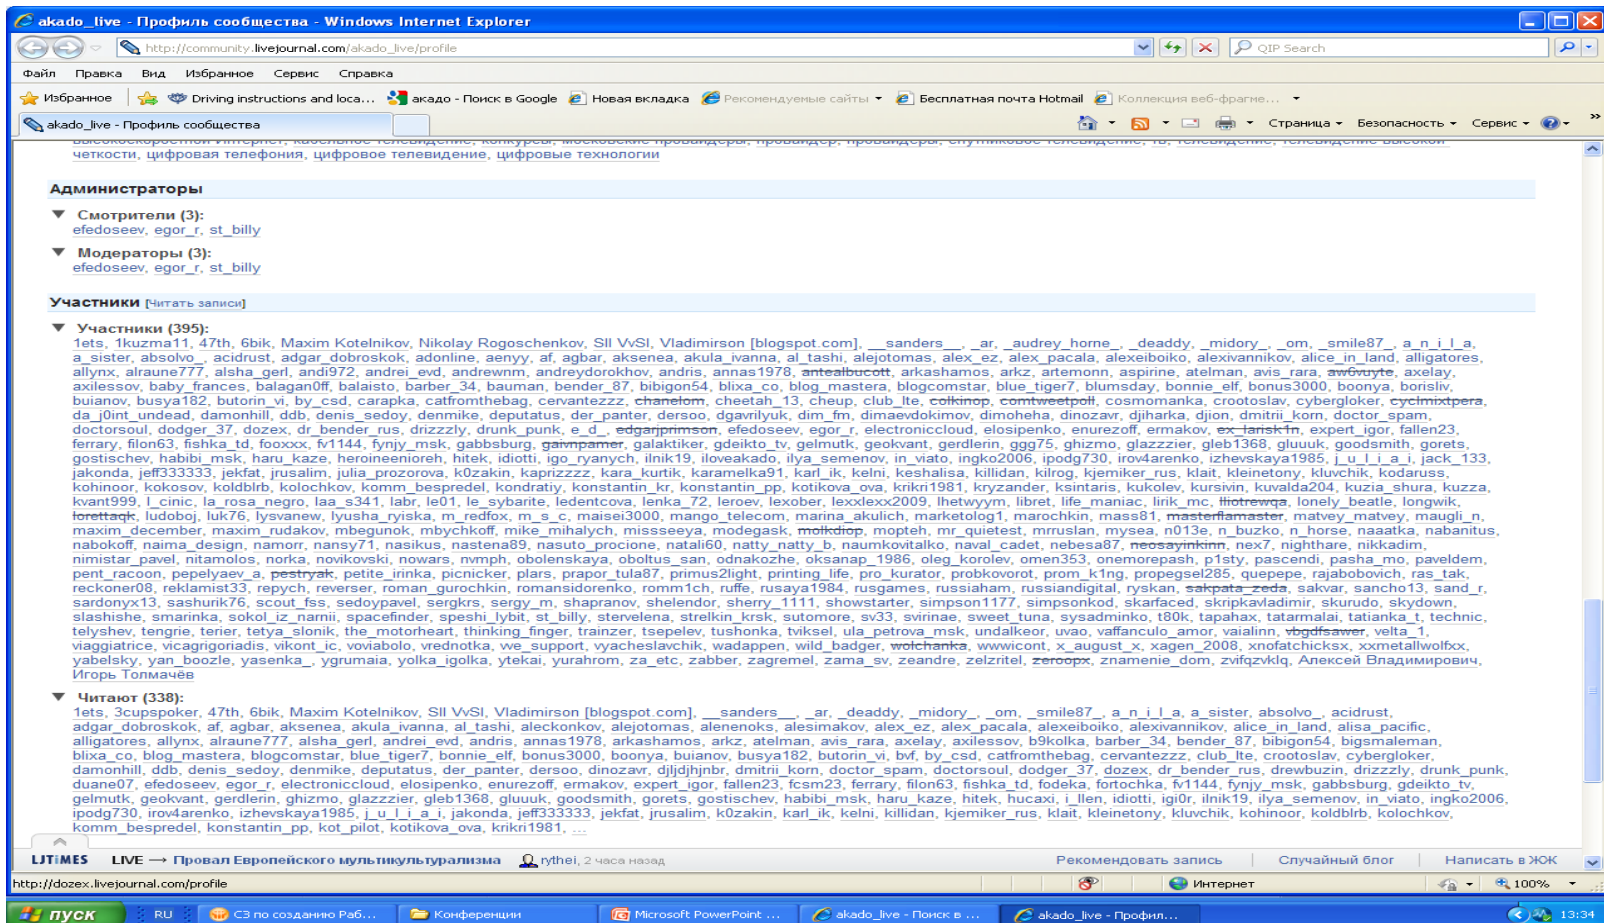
akado_live - Профиль сообщества - Windows Internet Explorer

http://community.livejournal.com/akado_live/profile

QIP Search

Файл Правка Вид Избранное Сервис Справка

Избранное Driving instructions and loca... акадо - Поиск в Google Новая вкладка Рекомендуемые сайты Бесплатная почта Hotmail Коллекция веб-фрагме...

akado_live - Профиль сообщества

Страница Безопасность Сервис

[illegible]
четкости, цифровая телефония, цифровое телевидение, цифровые технологии

Администраторы

Смотрители (3):
efedoseev, egor_r, st_billy

Модераторы (3):
efedoseev, egor_r, st_billy

Участники [читать записи]

Участники (395):
1ets, 1kuzma11, 47th, 6bik, Maxim Kotelnikov, Nikolay Rogoschenkov, SII VvSI, Vladimirson [blogspot.com], __sanders__, _ar, _audrey_horne_, _deaddy, _midory_, _om, _smile87_, a_n_i_l_a, a_sister, absolvo_, acidrust, adgar_dobroskok, adonline, aenyy, af, agbar, aksenea, akula_ivanna, al_tashi, alejotomas, alex_ez, alex_pacala, alexeiboiko, alexivannikov, alice_in_land, alligatores, allynx, alraune777, alsha_gerl, andi972, andrei_evd, andrewnm, andreydorokhov, andris, annas1978, antealbucott, arkashamos, arkz, artemonn, aspirine, atelman, avis_rara, aw6vuyte, axelay, axilessov, baby_frances, balagan0ff, balaisto, barber_34, bauman, bender_87, bibigon54, blixa_co, blog_mastera, blogcomstar, blue_tiger7, blumsday, bonnie_elf, bonus3000, boonya, borisliv, buianov, busya182, butorin_vi, by_csd, carapka, catfromthebag, cervantezzz, chanelom, cheetah_13, cheup, club_lte, colkinop, comtweetpoll, cosmomanka, crootoslav, cyberglober, cyclmixtpera, da_j0int_undead, damonhill, ddb, denis_sedoy, denmike, deputatus, der_panter, dersoo, dgavrilyuk, dim_fm, dimaevdokimov, dimoheha, dinozavr, djiharka, djion, dmitrii_korn, doctor_spam, doctorsoul, dodger_37, dozex, dr_bender_rus, drizzzly, drunk_punk, e_d_, edgarjprimson, efedoseev, egor_r, electroniccloud, elosipenko, enurezoff, ermakov, ex_larisk1n, expert_igor, fallen23, ferrary, filon63, fishka_td, fooxxx, fv1144, fynjy_msk, gabbsburg, gaivnpamer, galaktiker, gdeikto_tv, gelmutk, geokvant, gerdlerin, ggg75, ghizmo, glazzzier, gleb1368, gluuuk, goodsmith, gorets, gostischev, habibi_msk, haru_kaze, heroineenioreh, hitek, idiotti, igo_ryanych, ilnik19, iloveakado, ilya_semenov, in_viato, ingko2006, ipodg730, irov4arenko, izhevskaya1985, j_u_l_i_a_i, jack_133, jakonda, jeff333333, jekfat, jrusalim, julia_prozorova, k0zakin, kaprizzzz, kara_kurtik, karamelka91, karl_ik, kelni, keshalisa, killidan, kilrog, kjemiker_rus, klait, kleinetony, kluvchik, kodaruss, kohinoor, kokosov, koldblrb, kolochkov, komm_besperedel, kondratiy, konstantin_kr, konstantin_pp, kotikova_ova, krikri1981, kryzander, ksintaris, kukolev, kursivin, kuvalda204, kuzia_shura, kuzza, kvant999, l_cinic, la_rosa_negro, laa_s341, labr, le01, le_sybarite, ledentcova, lenka_72, leroev, lexober, lexxlexx2009, lhetwyym, libret, life_maniac, lirik_mc, lliotrewqa, lonely_beatle, longwik, lorettaqk, ludoboj, luk76, lysvanew, lyusha_ryiska, m_redfox, m_s_c, maisei3000, mango_telecom, marina_akulich, marketolog1, marochkin, mass81, masterflamaster, matvey_matvey, maugli_n, maxim_december, maxim_rudakov, mbegunok, mbychkoff, mike_mihalych, missseeya, modegask, molkdiop, mopteh, mr_quietest, mrruslan, mysea, n013e, n_buzko, n_horse, naaatka, nabanitus, nabokoff, naima_design, namorr, nansy71, nasikus, nastena89, nasuto_procione, natali60, natty_natty_b, naumkovitalko, naval_cadet, nebesa87, neosayinkim, nex7, nighthare, nikkadim, nimistar_pavel, nitamolos, norka, novikovski, nowars, nvmph, obolenskaya, oboltus_san, odnakozhe, oksanap_1986, oleg_korolev, omen353, onemorepash, p1sty, pascendi, pasha_mo, paveldem, pent_racoon, pepelyaev_a, pestryak, petite_irinka, picnicker, plars, prapor_tula87, primus2light, printing_life, pro_kurator, probkovorot, prom_k1ng, propegsel285, quepepe, rajabobovich, ras_tak, reckoner08, reklamist33, repych, reverser, roman_gurochkin, romansidorenko, romm1ch, ruffe, rusaya1984, rusgames, russiaham, russiandigital, ryskan, sakpata_zeda, sakvar, sancho13, sand_r, sardonyx13, sashurik76, scout_fss, sedoypavel, sergkrs, sergy_m, shapranov, shelendor, sherry_1111, showstarter, simpson1177, simpsonkod, skarfaced, skripkavladimir, skurudo, skydown, slashishe, smarinka, sokol_iz_narnii, spacefinder, speshi_lybit, st_billy, stervelena, strelkin_krsk, sutomore, sv33, svirinae, sweet_tuna, sysadminko, t80k, tapahax, tatarmalai, tatianka_t, technic, telyshev, tengrie, terier, tetya_slonik, the_motorheart, thinking_finger, trainzer, tsepelev, tushonka, tviksel, ula_petrova_msk, undalkeor, uvao, vaffanculo_amor, vaialinn, vbgdfsawer, velta_1, viaggiatrice, vicagrigoriadis, vikont_ic, voviabolo, vrednotka, we_support, vyacheslavchik, wadappen, wild_badger, wolchanka, wwwicont, x_august_x, xagen_2008, xmetallwolfxx, yabelsky, yan_boozle, yasenka_, ygrumaia, yolka_igolka, ytekai, yurahrom, za_etc, zabber, zagremel, zama_sv, zeandre, zelzritel, zeroopx, znamenie_dom, zvifqzvklq, Алексей Владимирович, Игорь Толмачёв

Читают (338):
1ets, 3cupspoker, 47th, 6bik, Maxim Kotelnikov, SII VvSI, Vladimirson [blogspot.com], __sanders__, _ar, _deaddy, _midory_, _om, _smile87_, a_n_i_l_a, a_sister, absolvo_, acidrust, adgar_dobroskok, af, agbar, aksenea, akula_ivanna, al_tashi, aleckonkov, alejotomas, alenenoks, alesimakov, alex_ez, alex_pacala, alexeiboiko, alexivannikov, alice_in_land, alisa_pacific, alligatores, allynx, alraune777, alsha_gerl, andrei_evd, andris, annas1978, arkashamos, arkz, atelman, avis_rara, axelay, axilessov, b9kolka, barber_34, bender_87, bibigon54, bigsmaleman, blixa_co, blog_mastera, blogcomstar, blue_tiger7, bonnie_elf, bonus3000, boonya, buianov, busya182, butorin_vi, bvf, by_csd, catfromthebag, cervantezzz, club_lte, crootoslav, cyberglober, damonhill, ddb, denis_sedoy, denmike, deputatus, der_panter, dersoo, dinozavr, djljdjhjnbr, dmitrii_korn, doctor_spam, doctorsoul, dodger_37, dozex, dr_bender_rus, drewbuzin, drizzzly, drunk_punk, duane07, efedoseev, egor_r, electroniccloud, elosipenko, enurezoff, ermakov, expert_igor, fallen23, fcsm23, ferrary, filon63, fishka_td, fodeka, fortochka, fv1144, fynjy_msk, gabbsburg, gdeikto_tv, gelmutk, geokvant, gerdlerin, ghizmo, glazzzier, gleb1368, gluuuk, goodsmith, gorets, gostischev, habibi_msk, haru_kaze, hitek, hucaxi, i_llen, idiotti, igi0r, ilnik19, ilya_semenov, in_viato, ingko2006, ipodg730, irov4arenko, izhevskaya1985, j_u_l_i_a_i, jakonda, jeff333333, jekfat, jrusalim, k0zakin, karl_ik, kelni, killidan, kjemiker_rus, klait, kleinetony, kluvchik, kohinoor, koldblrb, kolochkov, komm_besperedel, konstantin_pp, kot_pilot, kotikova_ova, krikri1981, ...

LJTIMES LIVE → Провал Европейского мультикультурализма rythei, 2 часа назад Рекомендовать запись Случайный блог Написать в ЖЖ

http://dozex.livejournal.com/profile Интернет 100%

пуск RU С3 по созданию Раб... Конференции Microsoft PowerPoint ... akado_live - Поиск в ... akado_live - Профил... 13:34